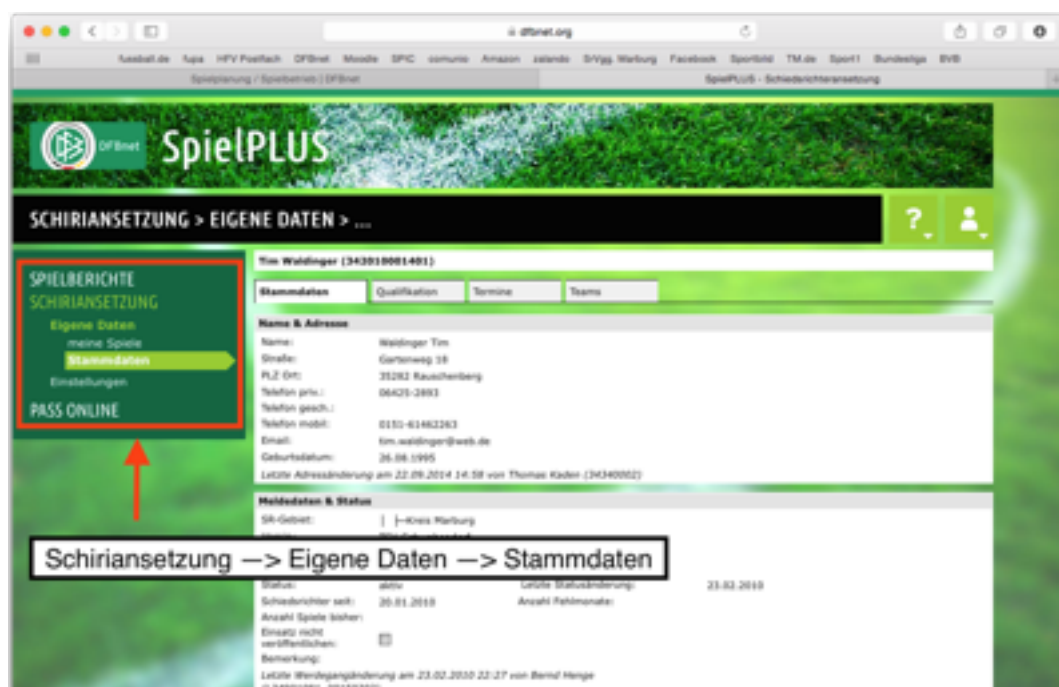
dfbnet.org

fussball.de fupa HFV Postfach DFBnet Moodle SPIC comunio Amazon zalando SrVgg. Marburg Facebook Sportbild TM.de Sport1 Bundesliga BVB

Spielplanung / Spielbetrieb | DFBnet

SpielPLUS - Schiedsrichteransetzung

DFBnet SpielPLUS

SCHIRIANSETZUNG > EIGENE DATEN > ...

SPIELBERICHTE
SCHIRIANSETZUNG
Eigene Daten
meine Spiele
Stammdaten
Einstellungen
PASS ONLINE

Tim Waldinger (343010001401)

Stammdaten | Qualifikation | Termine | Teams

Name & Adresse

| Name: | Waldinger Tim |
|---|---|
| Straße: | Gartenweg 19 |
| PLZ Ort: | 35282 Rauschenberg |
| Telefon priv.: | 06425-2893 |
| Telefon gesch.: | |
| Telefon mobil: | 0151-61462263 |
| Email: | tim.waldinger@web.de |
| Geburtsdatum: | 26.08.1995 |

Letzte Adressänderung am 22.09.2014 14:58 von Thomas Kaden (343400002)

Meldedaten & Status

SR-Gebiet: | |--Kreis Marburg

Schiriansetzung —> Eigene Daten —> Stammdaten

Status: aktiv Letzte Statusänderung: 23.02.2010
Schiedsrichter seit: 20.01.2010 Anzahl Fehlmonate:
Anzahl Spiele bisher:
Einsatz nicht veröffentlichen:
Bemerkung:

Letzte Werdegangänderung am 23.02.2010 22:27 von Bernd Henge